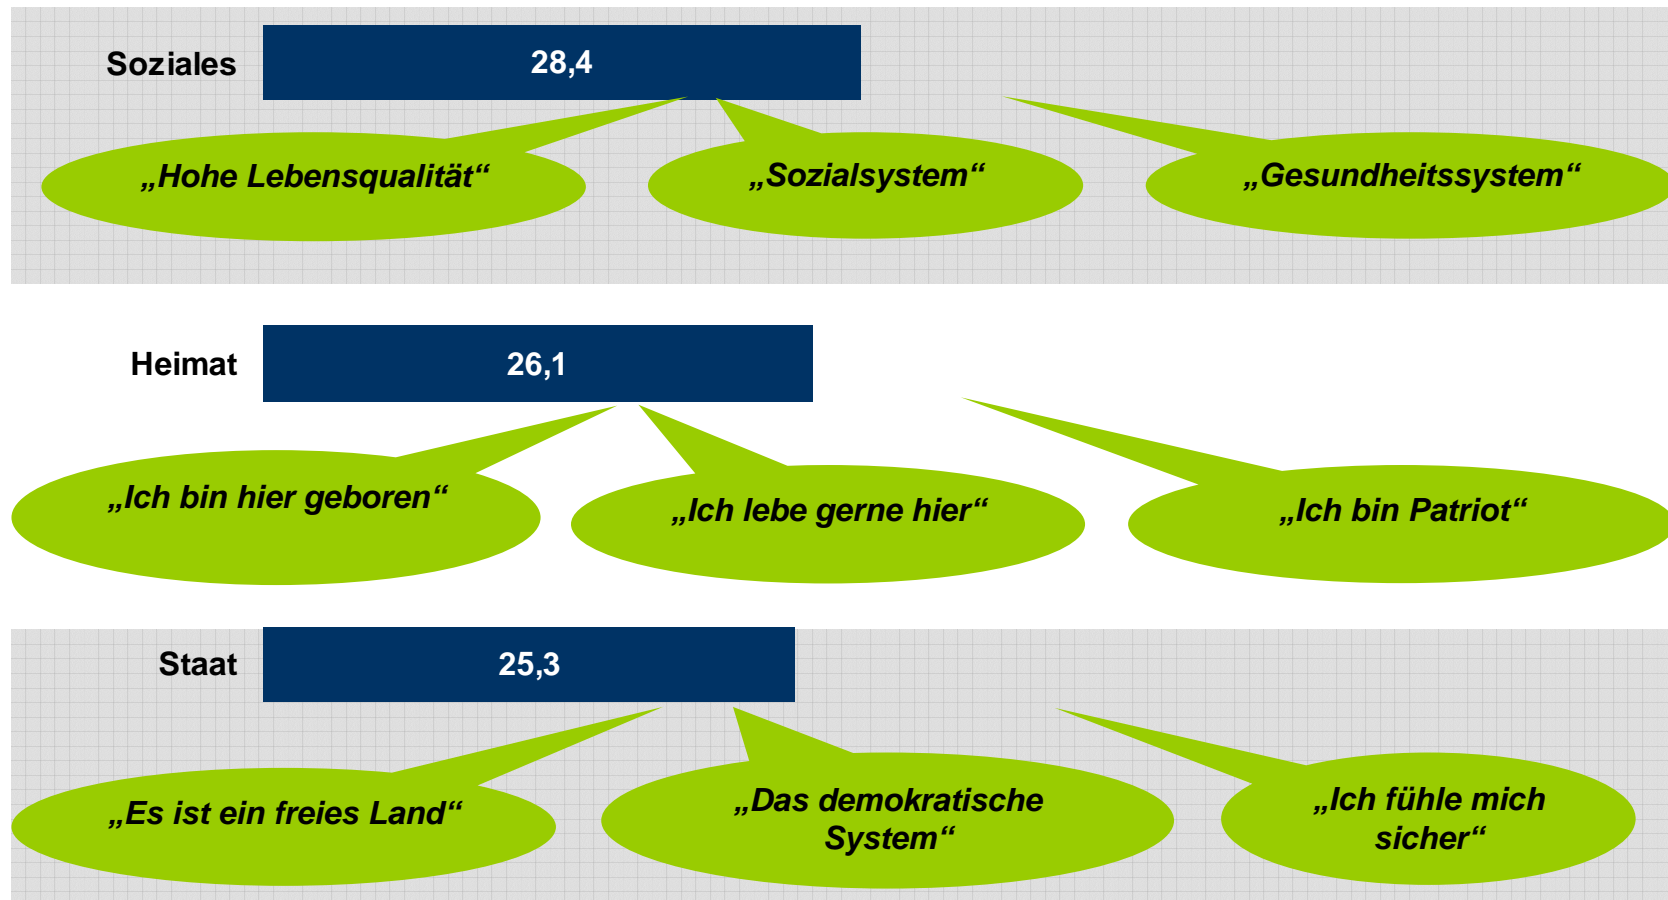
Soziales
28,4
„Hohe Lebensqualität“
„Sozialsystem“
„Gesundheitssystem“

Heimat
26,1
„Ich bin hier geboren“
„Ich lebe gerne hier“
„Ich bin Patriot“

Staat
25,3
„Es ist ein freies Land“
„Das demokratische System“
„Ich fühle mich sicher“